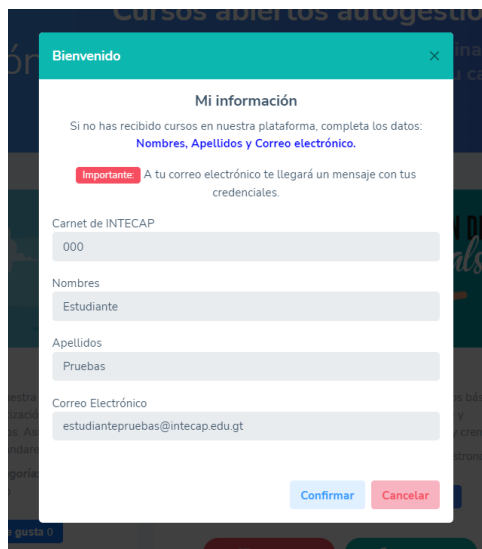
Cursos abiertos autogestio

Bienvenido

×

Mi información

Si no has recibido cursos en nuestra plataforma, completa los datos: Nombres, Apellidos y Correo electrónico.

Importante: A tu correo electrónico te llegará un mensaje con tus credenciales.

Carnet de INTECAP

000

Nombres

Estudiante

Apellidos

Pruebas

Correo Electrónico

estudiantepruebas@intecap.edu.gt

Confirmar

Cancelar

e gusta 0